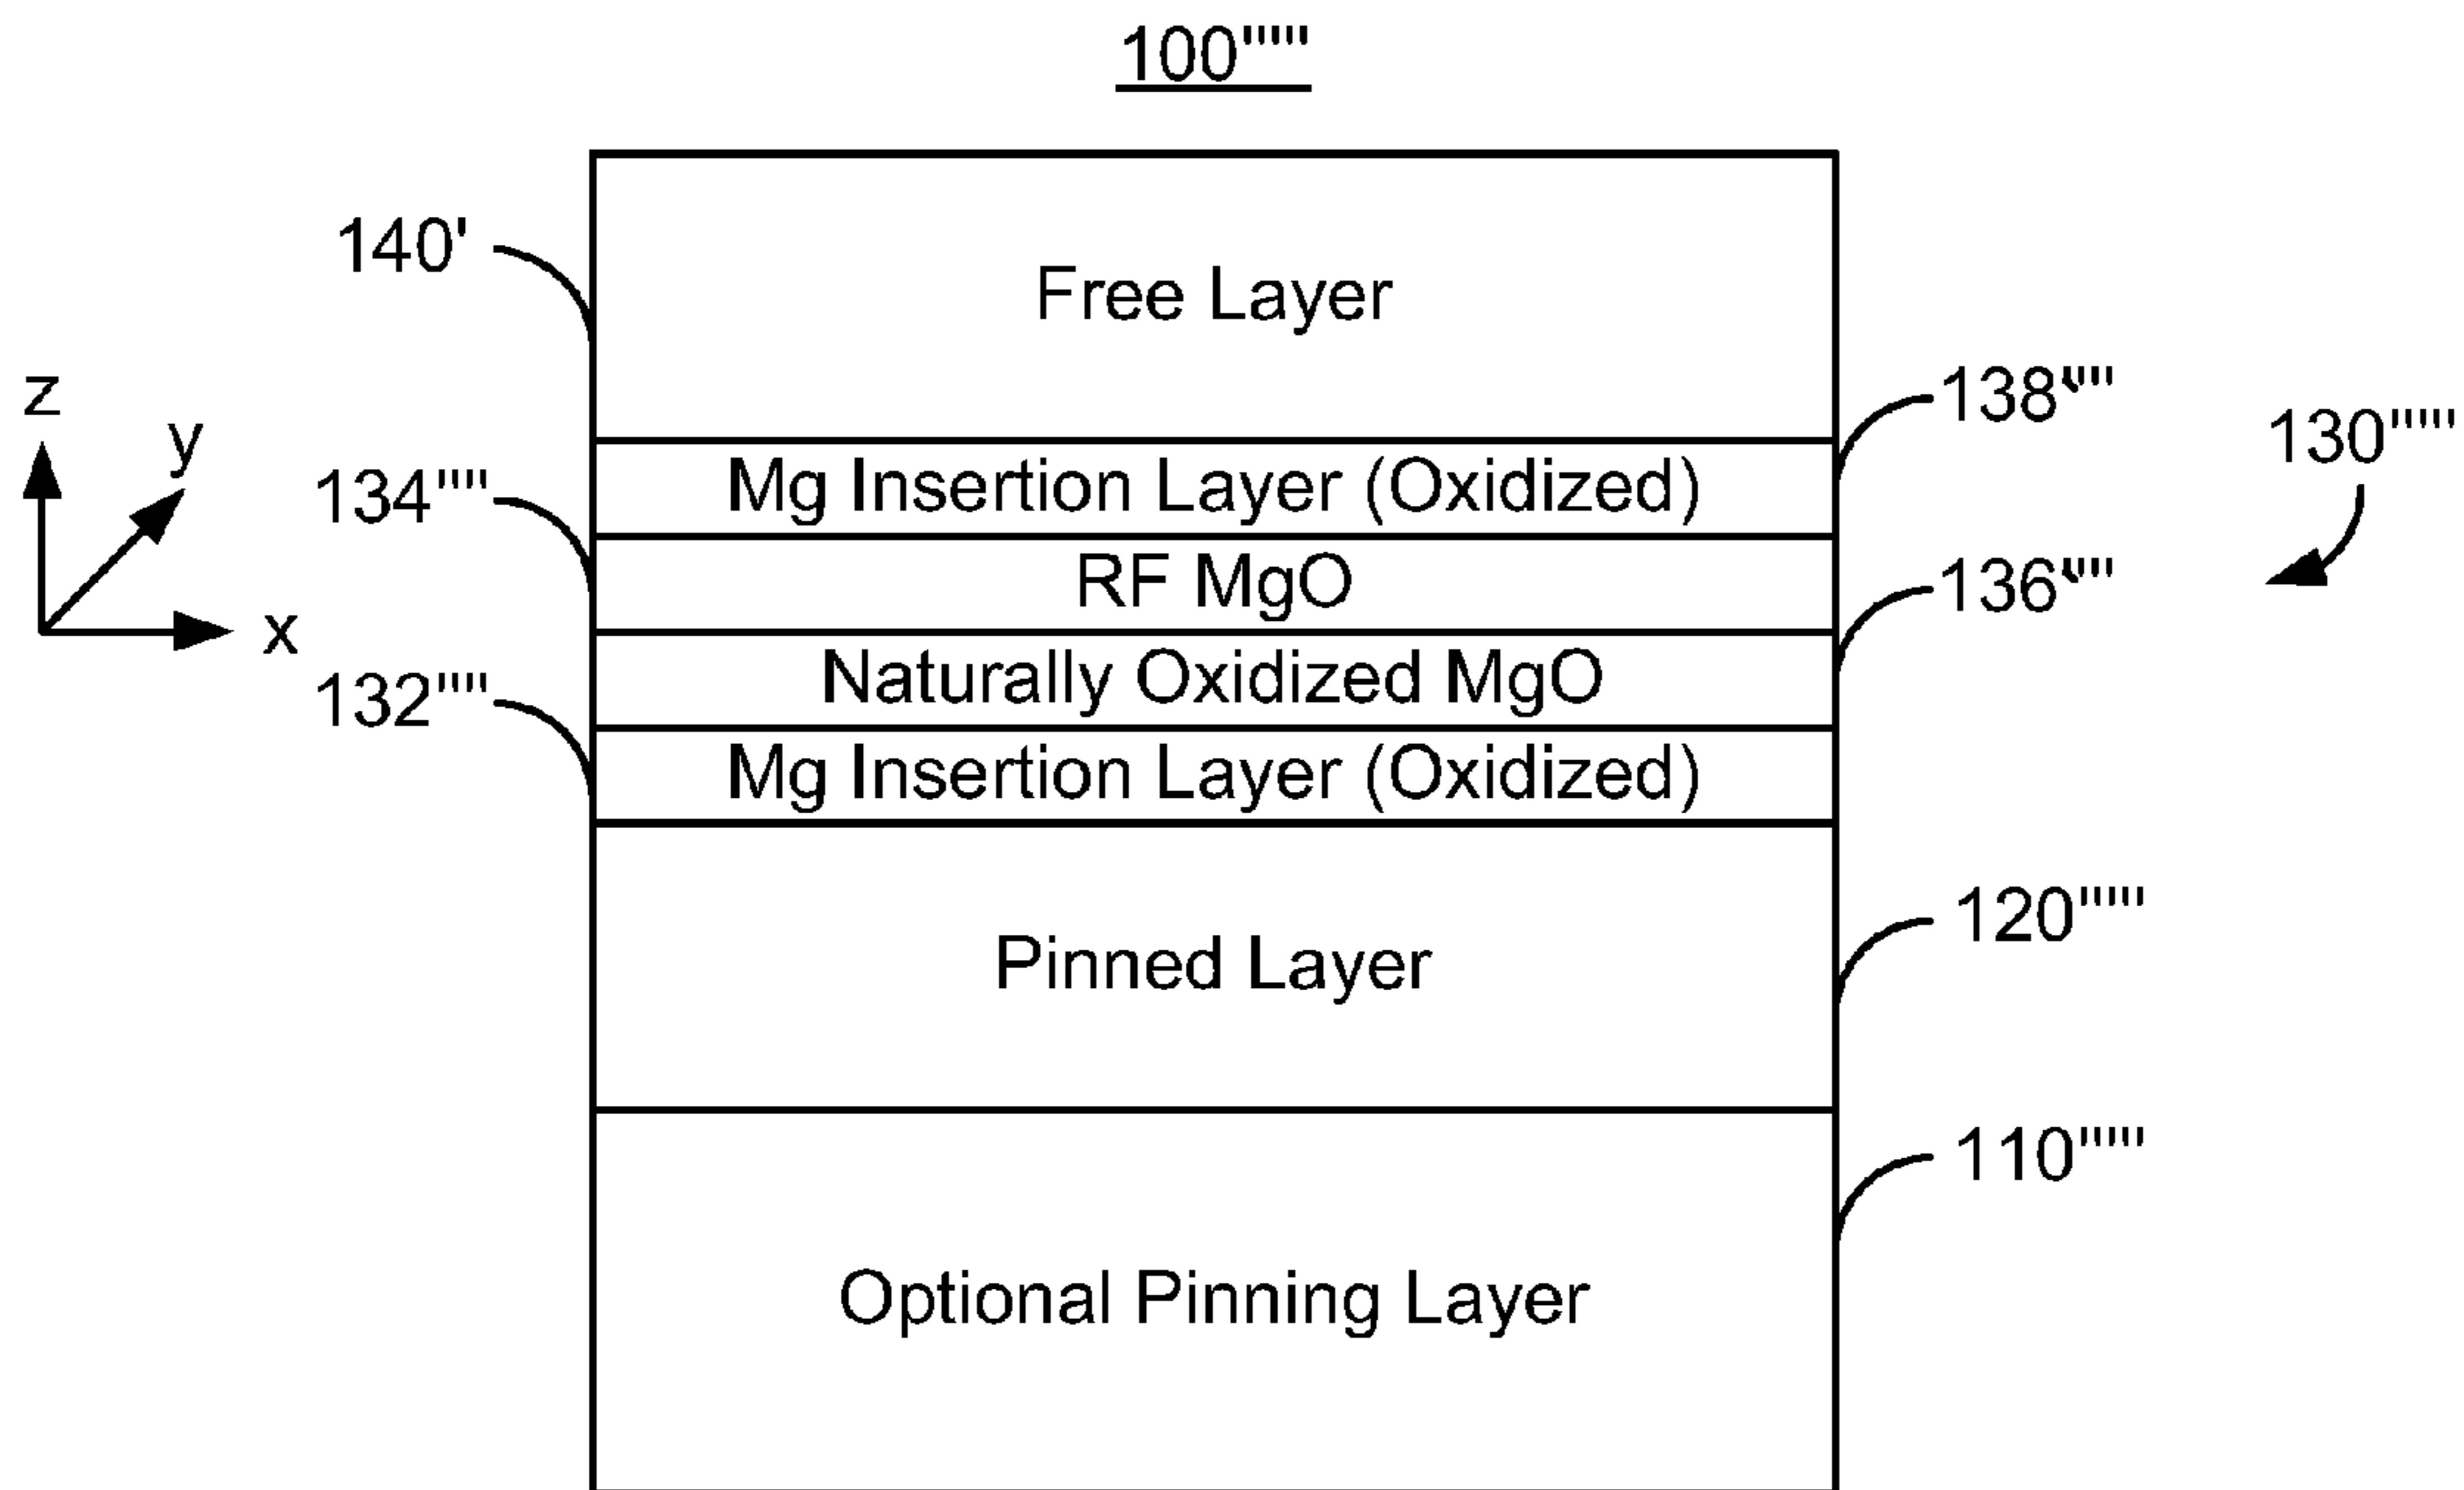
100'''''

140'

Free Layer

z

y

x

138''''

130'''''

134''''

Mg Insertion Layer (Oxidized)

RF MgO

136''''

Naturally Oxidized MgO

132''''

Mg Insertion Layer (Oxidized)

120'''''

Pinned Layer

110'''''

Optional Pinning Layer